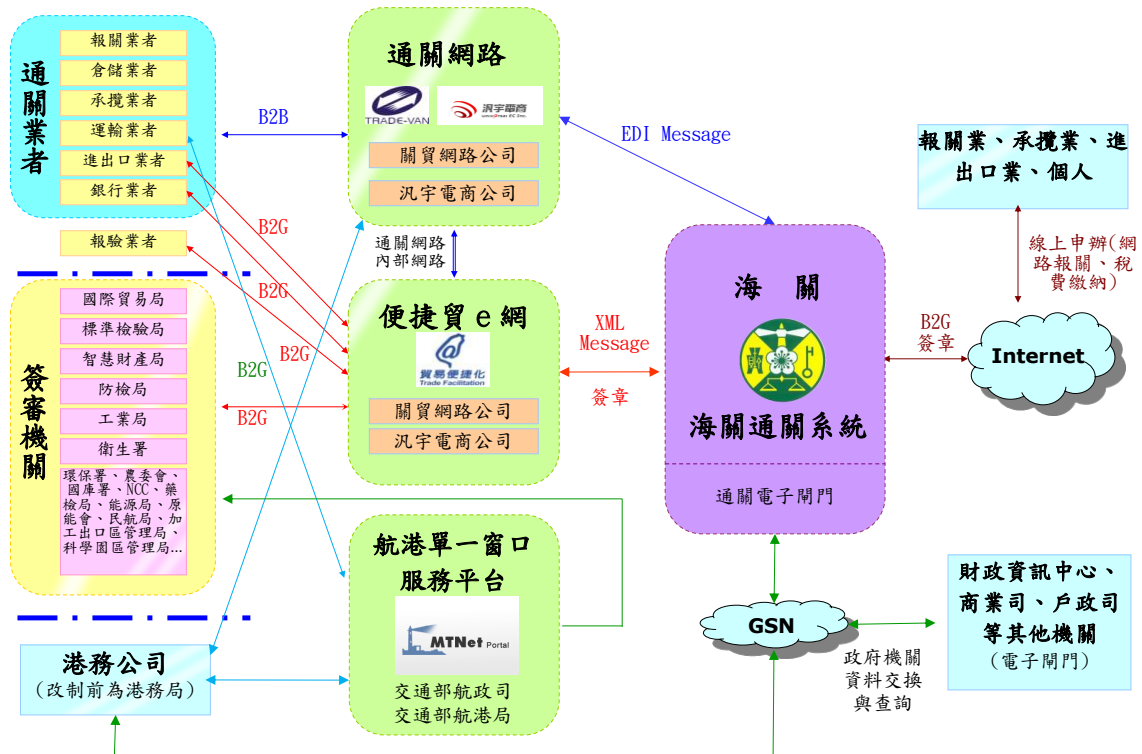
通關業者

報關業者
倉儲業者
承攬業者
運輸業者
進出口業者
銀行業者

報驗業者

簽審機關

國際貿易局
標準檢驗局
智慧財產局
防檢局
工業局
衛生署
環保署、農委會、國庫署、NCC、藥檢局、能源局、原能會、民航局、加工出口區管理局、科學園區管理局...

港務公司
(改制前為港務局)

B2B

B2G

B2G

B2G

B2G

B2G

通關網路

TRADE-VAN

汎宇電商

關貿網路公司
汎宇電商公司

通關網路
內部網路

便捷貿e網

貿易便捷化
Trade Facilitation

關貿網路公司
汎宇電商公司

航港單一窗口
服務平台

MTNet Portal

交通部航政司
交通部航港局

EDI Message

XML
Message

簽章

海 關

海關通關系統

通關電子閘門

GSN

政府機關
資料交換
與查詢

報關業、承攬業、進出口業、個人

線上申辦(網路報關、稅費繳納)

B2G
簽章

Internet

財政資訊中心、
商業司、戶政司
等其他機關
(電子閘門)